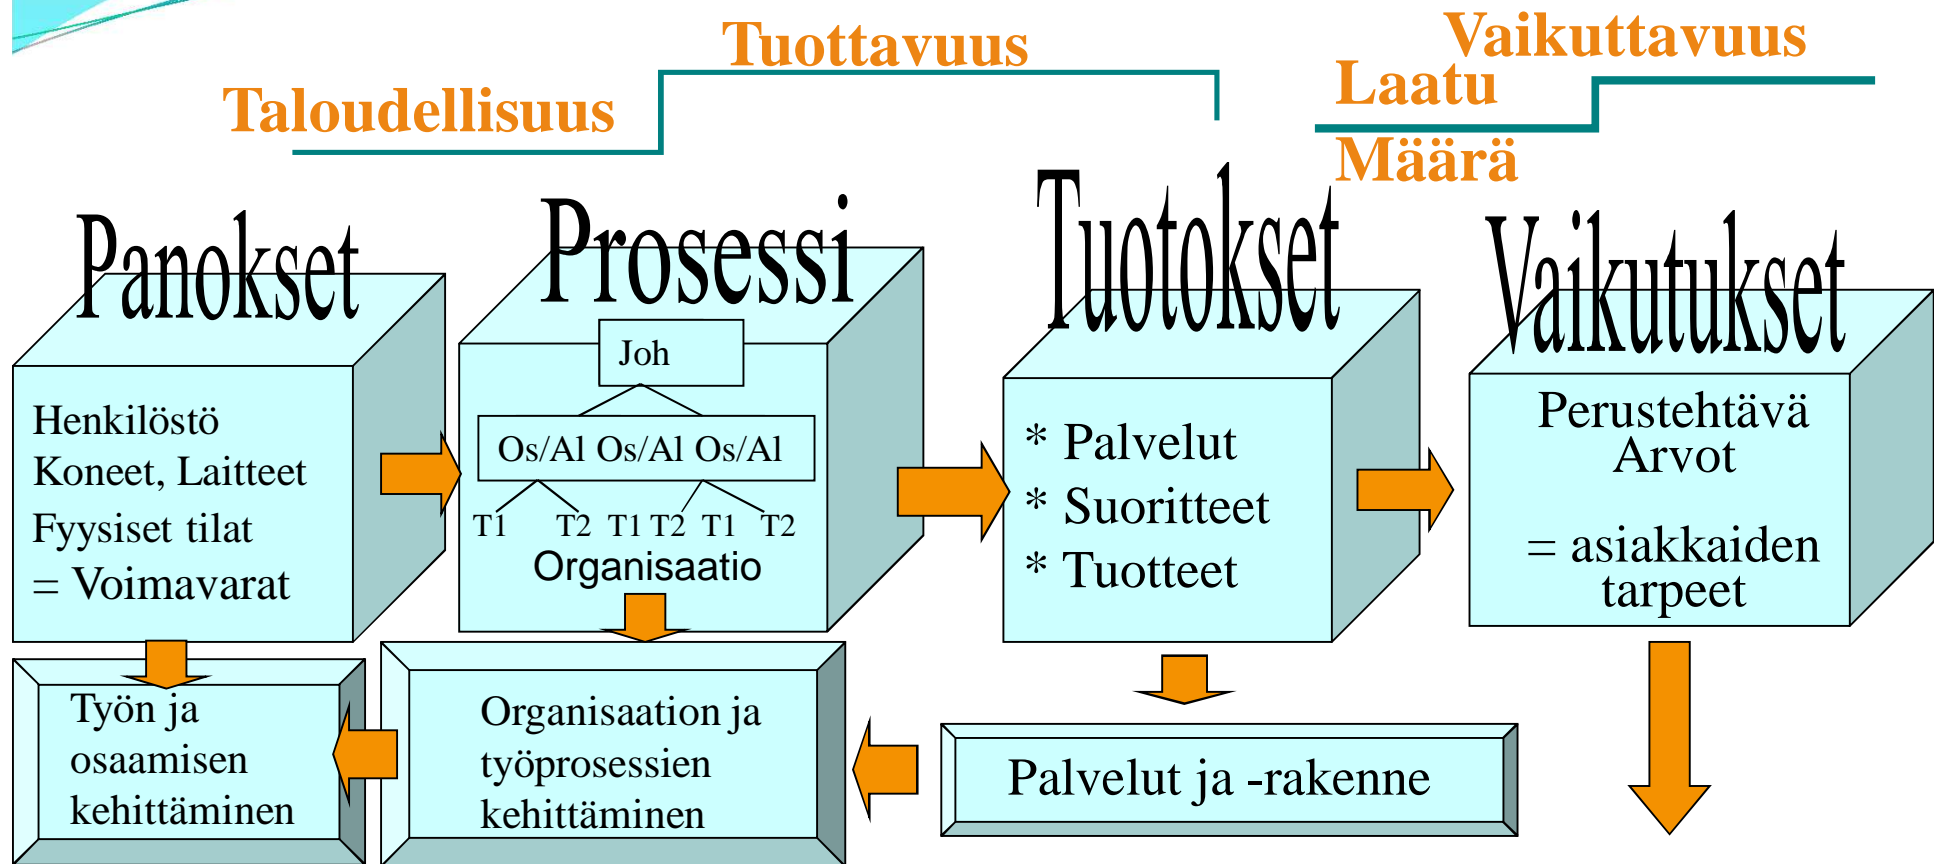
Tuottavuus

Vaikuttavuus

Laatu

Taloudellisuus

Määrä

Panokset

Henkilöstö
Koneet, Laitteet
Fyysiset tilat
= Voimavarat

Prosessi

Joh

Os/Al Os/Al Os/Al

T1 T2 T1 T2 T1 T2

Organisaatio

Tuotokset

* Palvelut
* Suoritteet
* Tuotteet

Vaikutukset

Perustehtävä
Arvot

= asiakkaiden tarpeet

Työn ja osaamisen kehittäminen

Organisaation ja työprosessien kehittäminen

Palvelut ja -rakenne